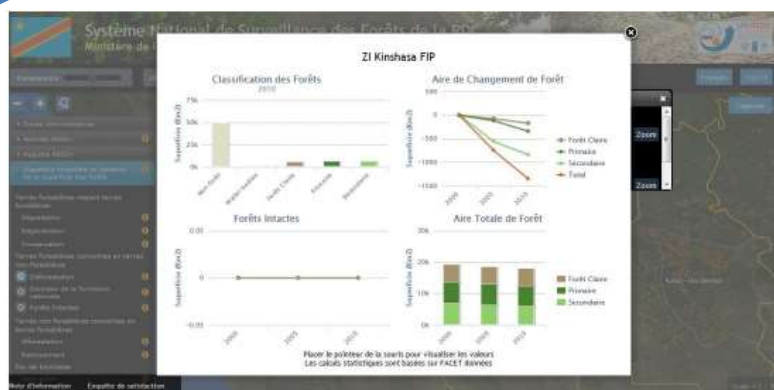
Système National de Surveillance des Forêts de la RDC

Ministère de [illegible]

ZI Kinshasa FIP

Classification des Forêts

2010

75k

50k

25k

0k

Superficie (Km2)

Non-forêt

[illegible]

Forêt Claire

Primaire

Secondaire

Aire de Changement de Forêt

500

0

-500

-1000

-1500

Superficie (Km2)

2000

2005

2010

Forêt Claire

Primaire

Secondaire

Total

Forêts intactes

0.05

0

-0.05

Superficie (Km2)

2000

2005

2010

Aire Totale de Forêt

30k

20k

10k

0k

Superficie (Km2)

2000

2005

2010

Forêt Claire

Primaire

Secondaire

Placer le pointeur de la souris pour visualiser les valeurs

Les calculs statistiques sont basés sur FACET données

Zoom

Zoom

Note d'information

Enquête de satisfaction